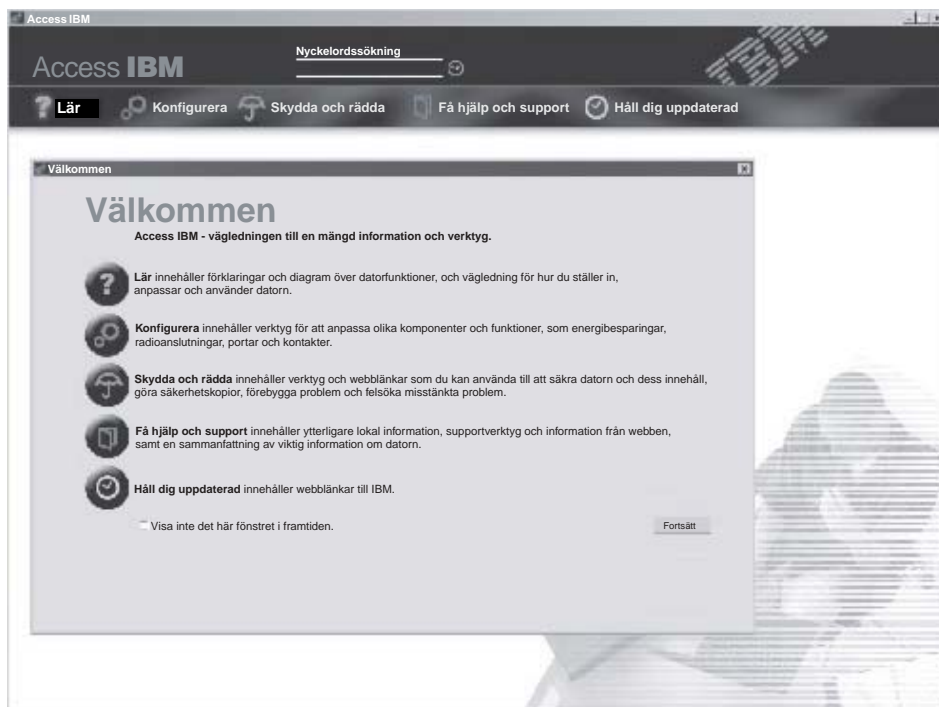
Access IBM

Access IBM

Nyckelordssökning

Lär Konfigurera Skydda och rädda Få hjälp och support Håll dig uppdaterad

Välkommen

Välkommen

Access IBM - vägledningen till en mängd information och verktyg.

Lär innehåller förklaringar och diagram över datorfunktioner, och vägledning för hur du ställer in, anpassar och använder datorn.

Konfigurera innehåller verktyg för att anpassa olika komponenter och funktioner, som energibesparingar, radioanslutningar, portar och kontakter.

Skydda och rädda innehåller verktyg och webblänkar som du kan använda till att säkra datorn och dess innehåll, göra säkerhetskopior, förebygga problem och felsöka misstänkta problem.

Få hjälp och support innehåller ytterligare lokal information, supportverktyg och information från webben, samt en sammanfattning av viktig information om datorn.

Håll dig uppdaterad innehåller webblänkar till IBM.

Visa inte det här fönstret i framtiden.

Fortsätt